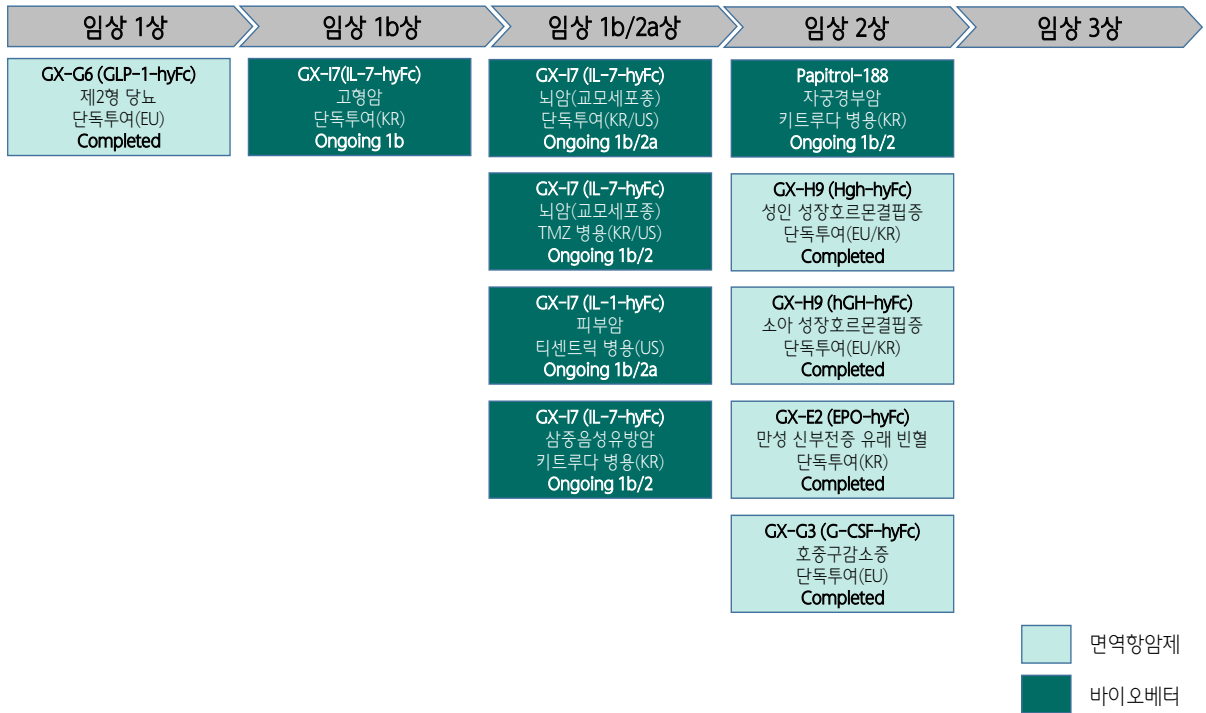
임상 1상

임상 1b상

임상 1b/2a상

임상 2상

임상 3상

GX-G6 (GLP-1-hyFc)
제2형 당뇨
단독투여(EU)
Completed

GX-I7(IL-7-hyFc)
고형암
단독투여(KR)
Ongoing 1b

GX-I7 (IL-7-hyFc)
뇌암(교모세포종)
단독투여(KR/US)
Ongoing 1b/2a

GX-I7 (IL-7-hyFc)
뇌암(교모세포종)
TMZ 병용(KR/US)
Ongoing 1b/2

GX-I7 (IL-1-hyFc)
피부암
티센트릭 병용(US)
Ongoing 1b/2a

GX-I7 (IL-7-hyFc)
삼중음성유방암
키트루다 병용(KR)
Ongoing 1b/2

Papitrol-188
자궁경부암
키트루다 병용(KR)
Ongoing 1b/2

GX-H9 (Hgh-hyFc)
성인 성장호르몬결핍증
단독투여(EU/KR)
Completed

GX-H9 (hGH-hyFc)
소아 성장호르몬결핍증
단독투여(EU/KR)
Completed

GX-E2 (EPO-hyFc)
만성 신부전증 유래 빈혈
단독투여(KR)
Completed

GX-G3 (G-CSF-hyFc)
호중구감소증
단독투여(EU)
Completed

면역항암제

바이오베터